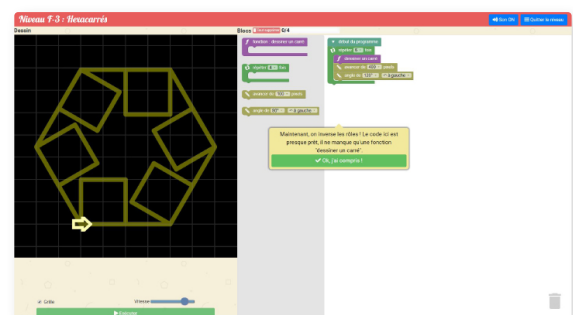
Niveau F-3 : Hexacarrés

Son ON

Quitter le niveau

Dessin

Blocs 0/4

fonction dessiner un carré

répéter 4 fois

avancer de 100 pixels

angle de 90° à gauche

début du programme

répéter 6 fois

dessiner un carré

avancer de 100 pixels

angle de 60° à gauche

Maintenant, on inverse les rôles ! Le code ici est presque prêt, il ne manque qu'une fonction "dessiner un carré".

Ok, j'ai compris !

Grille

Vitesse

Exécuter